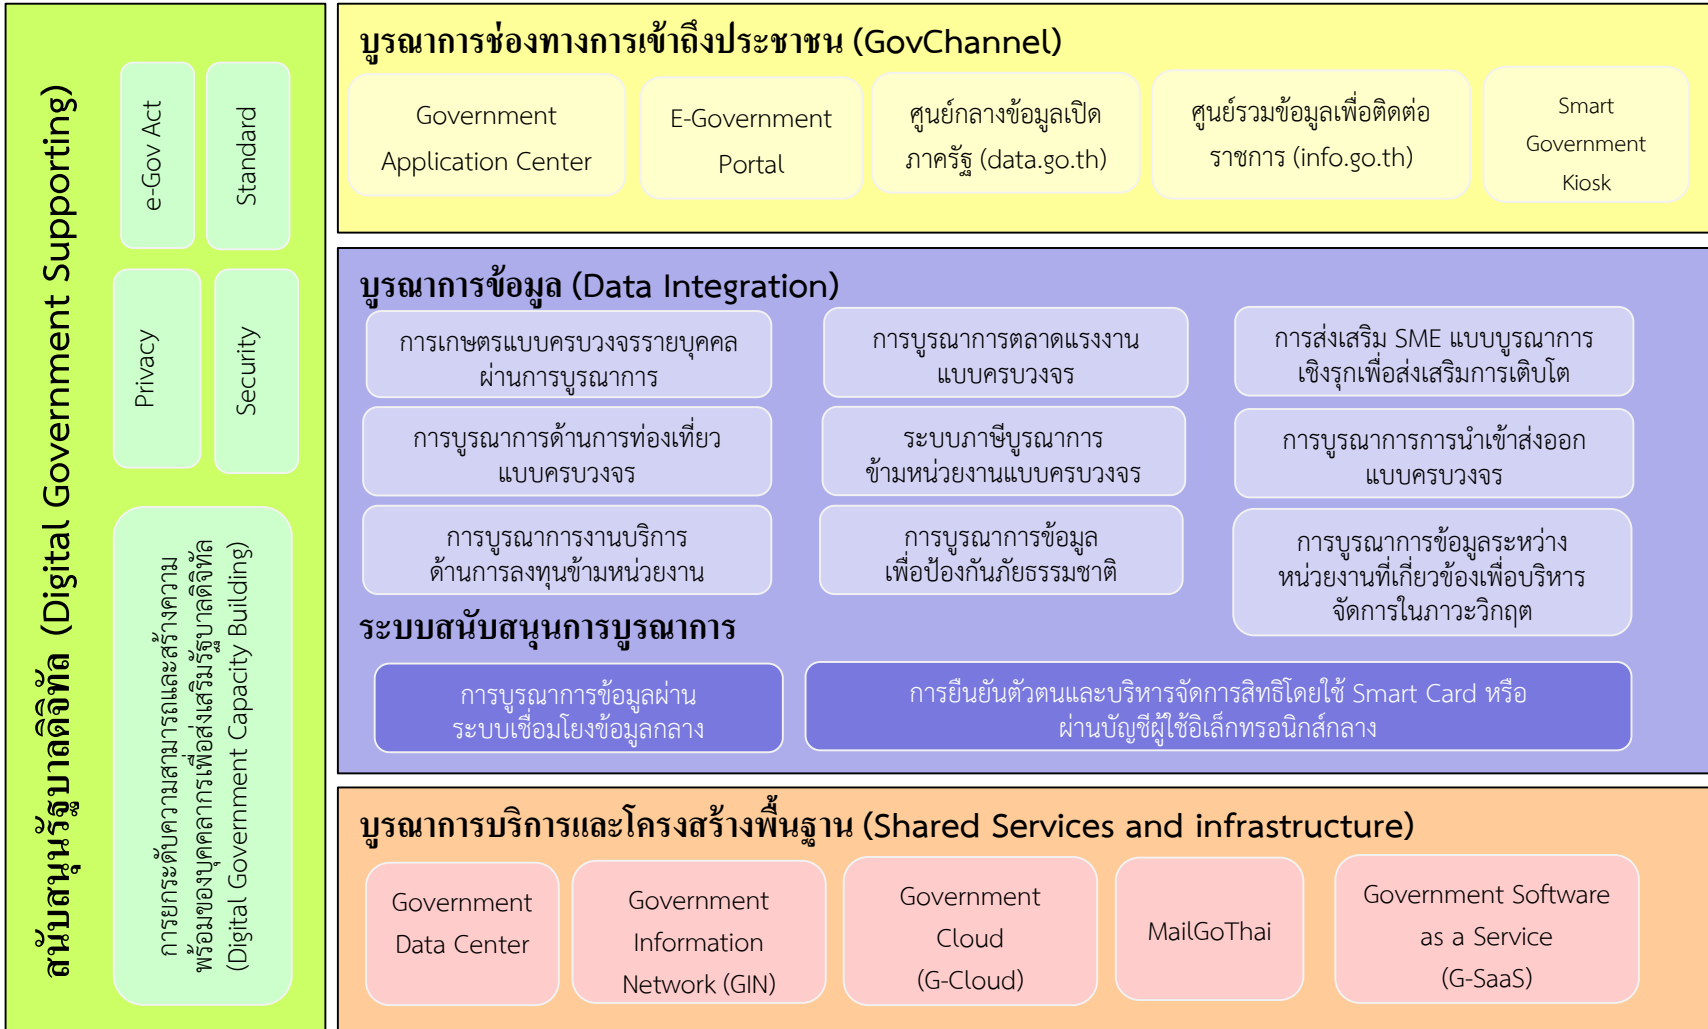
สนับสนุนรัฐบาลดิจิทัล (Digital Government Supporting)

e-Gov Act

Standard

Privacy

Security

การยกระดับความสามารถและสร้างความพร้อมของบุคลากรเพื่อส่งเสริมรัฐบาลดิจิทัล (Digital Government Capacity Building)

บูรณาการช่องทางการเข้าถึงประชาชน (GovChannel)

Government Application Center

E-Government Portal

ศูนย์กลางข้อมูลเปิดภาครัฐ (data.go.th)

ศูนย์รวมข้อมูลเพื่อติดต่อราชการ (info.go.th)

Smart Government Kiosk

บูรณาการข้อมูล (Data Integration)

การเกษตรแบบครบวงจรรายบุคคลผ่านการบูรณาการ

การบูรณาการตลาดแรงงานแบบครบวงจร

การส่งเสริม SME แบบบูรณาการเชิงรุกเพื่อส่งเสริมการเติบโต

การบูรณาการด้านการท่องเที่ยวแบบครบวงจร

ระบบภาษีบูรณาการข้ามหน่วยงานแบบครบวงจร

การบูรณาการการนำเข้าส่งออกแบบครบวงจร

การบูรณาการงานบริการด้านการลงทุนข้ามหน่วยงาน

การบูรณาการข้อมูลเพื่อป้องกันภัยธรรมชาติ

การบูรณาการข้อมูลระหว่างหน่วยงานที่เกี่ยวข้องเพื่อบริหารจัดการในภาวะวิกฤต

ระบบสนับสนุนการบูรณาการ

การบูรณาการข้อมูลผ่านระบบเชื่อมโยงข้อมูลกลาง

การยืนยันตัวตนและบริหารจัดการสิทธิโดยใช้ Smart Card หรือผ่านบัญชีผู้ใช้อิเล็กทรอนิกส์กลาง

บูรณาการบริการและโครงสร้างพื้นฐาน (Shared Services and infrastructure)

Government Data Center

Government Information Network (GIN)

Government Cloud (G-Cloud)

MailGoThai

Government Software as a Service (G-SaaS)